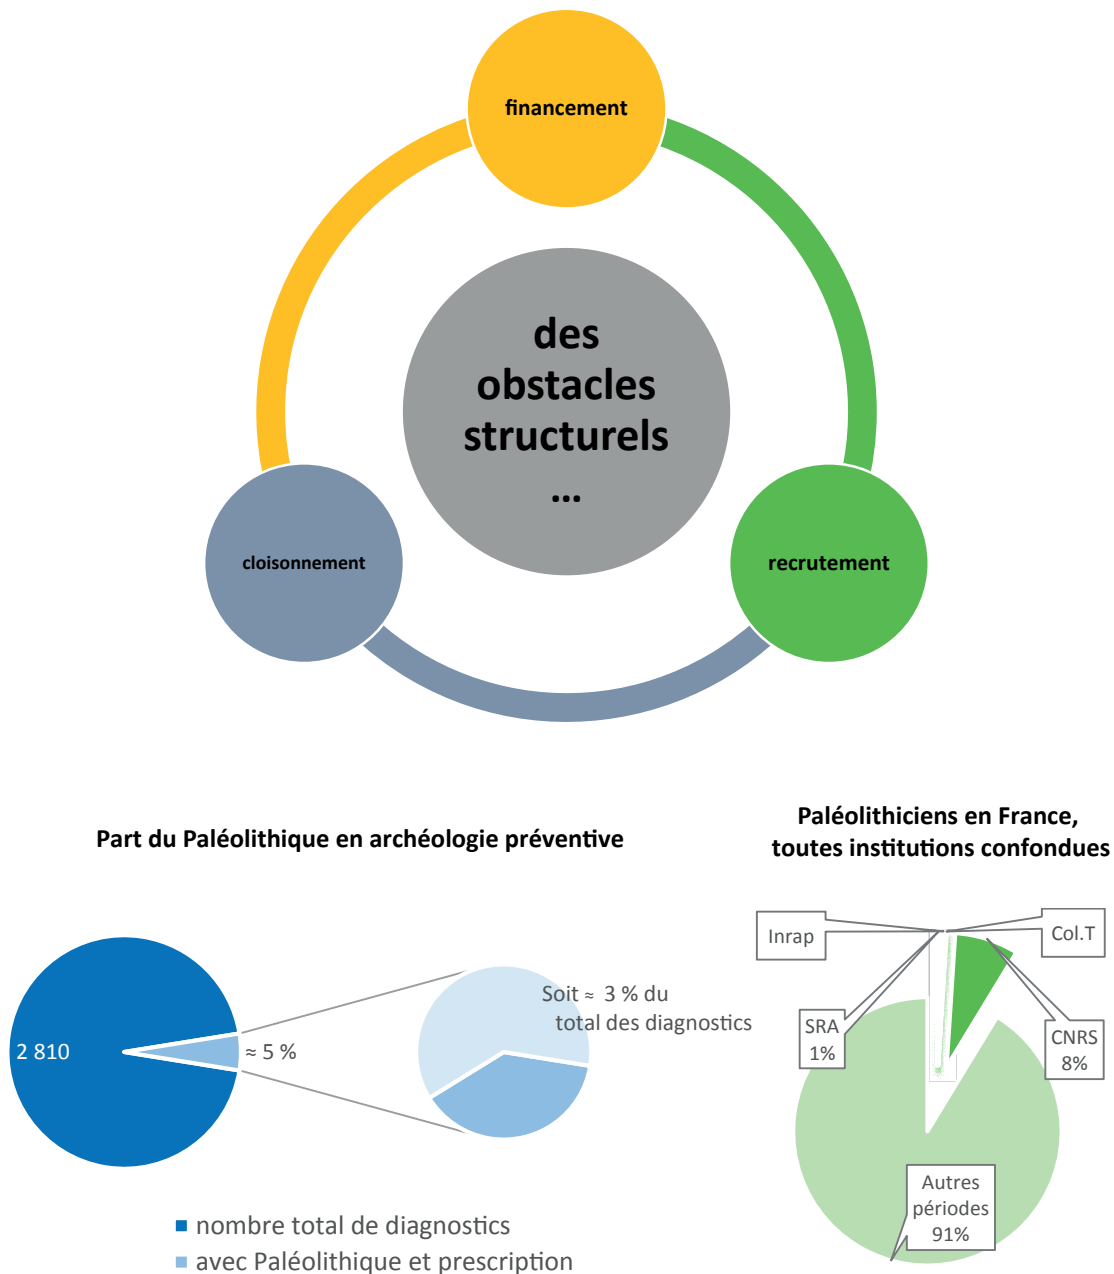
financement

des obstacles structurels …

cloisonnement

recrutement

Part du Paléolithique en archéologie préventive

2 810

≈ 5 %

Soit ≈ 3 % du total des diagnostics

■ nombre total de diagnostics
■ avec Paléolithique et prescription

Paléolithiciens en France, toutes institutions confondues

Inrap

Col.T

SRA 1%

CNRS 8%

Autres périodes 91%